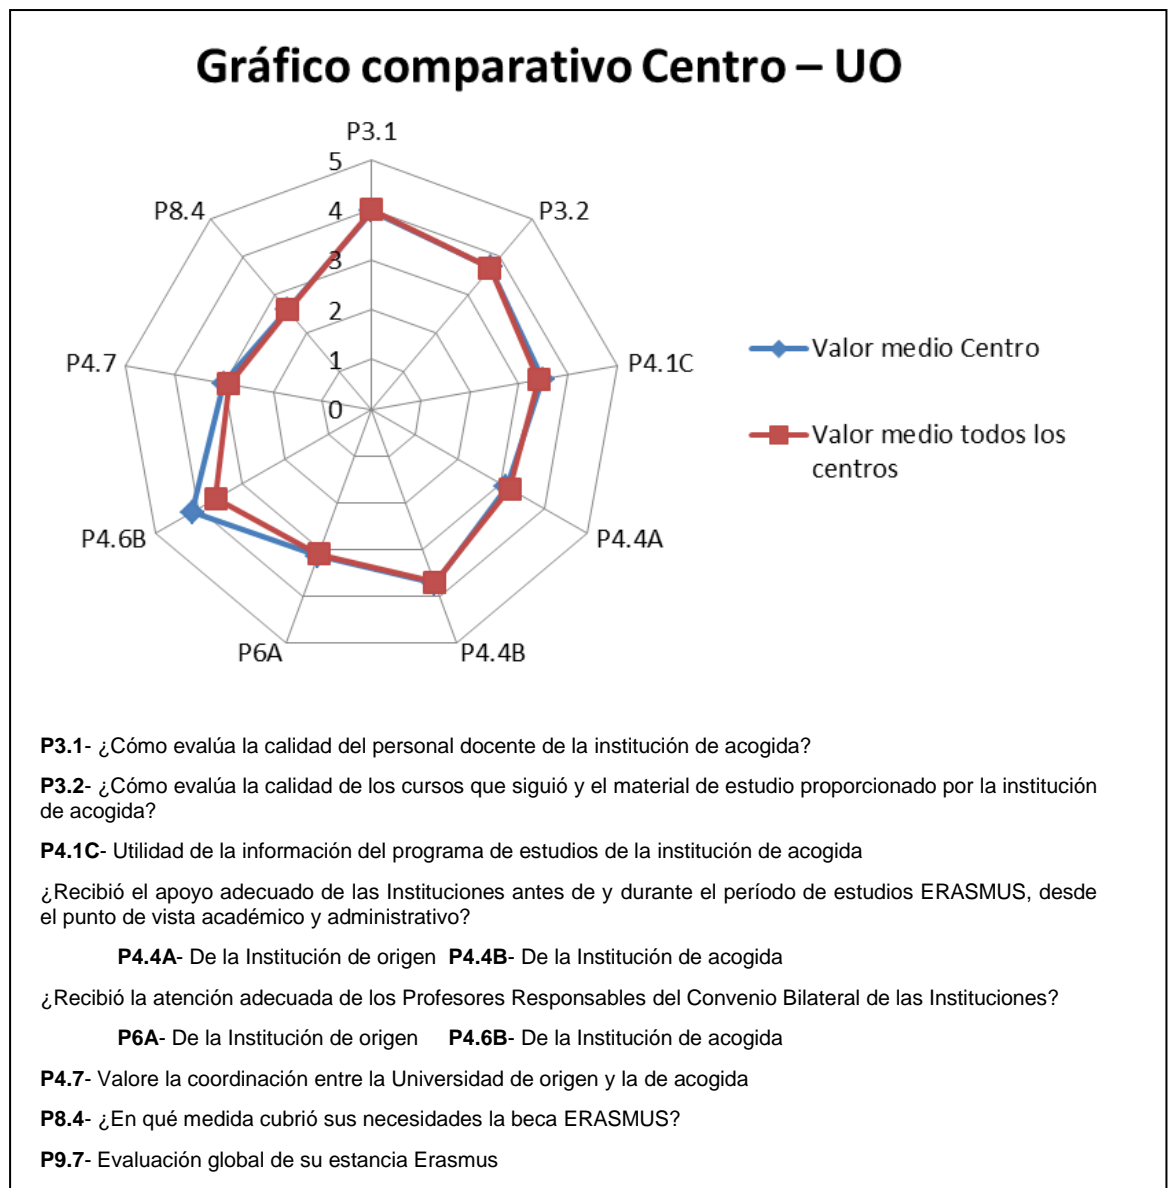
Gráfico comparativo Centro – UO

P3.1
5
4
3
2
1
0
P3.2
P4.1C
P4.4A
P4.4B
P6A
P4.6B
P4.7
P8.4

Valor medio Centro
Valor medio todos los centros

**P3.1**- ¿Cómo evalúa la calidad del personal docente de la institución de acogida?

**P3.2**- ¿Cómo evalúa la calidad de los cursos que siguió y el material de estudio proporcionado por la institución de acogida?

**P4.1C**- Utilidad de la información del programa de estudios de la institución de acogida

¿Recibió el apoyo adecuado de las Instituciones antes de y durante el período de estudios ERASMUS, desde el punto de vista académico y administrativo?

**P4.4A**- De la Institución de origen **P4.4B**- De la Institución de acogida

¿Recibió la atención adecuada de los Profesores Responsables del Convenio Bilateral de las Instituciones?

**P6A**- De la Institución de origen **P4.6B**- De la Institución de acogida

**P4.7**- Valore la coordinación entre la Universidad de origen y la de acogida

**P8.4**- ¿En qué medida cubrió sus necesidades la beca ERASMUS?

**P9.7**- Evaluación global de su estancia Erasmus